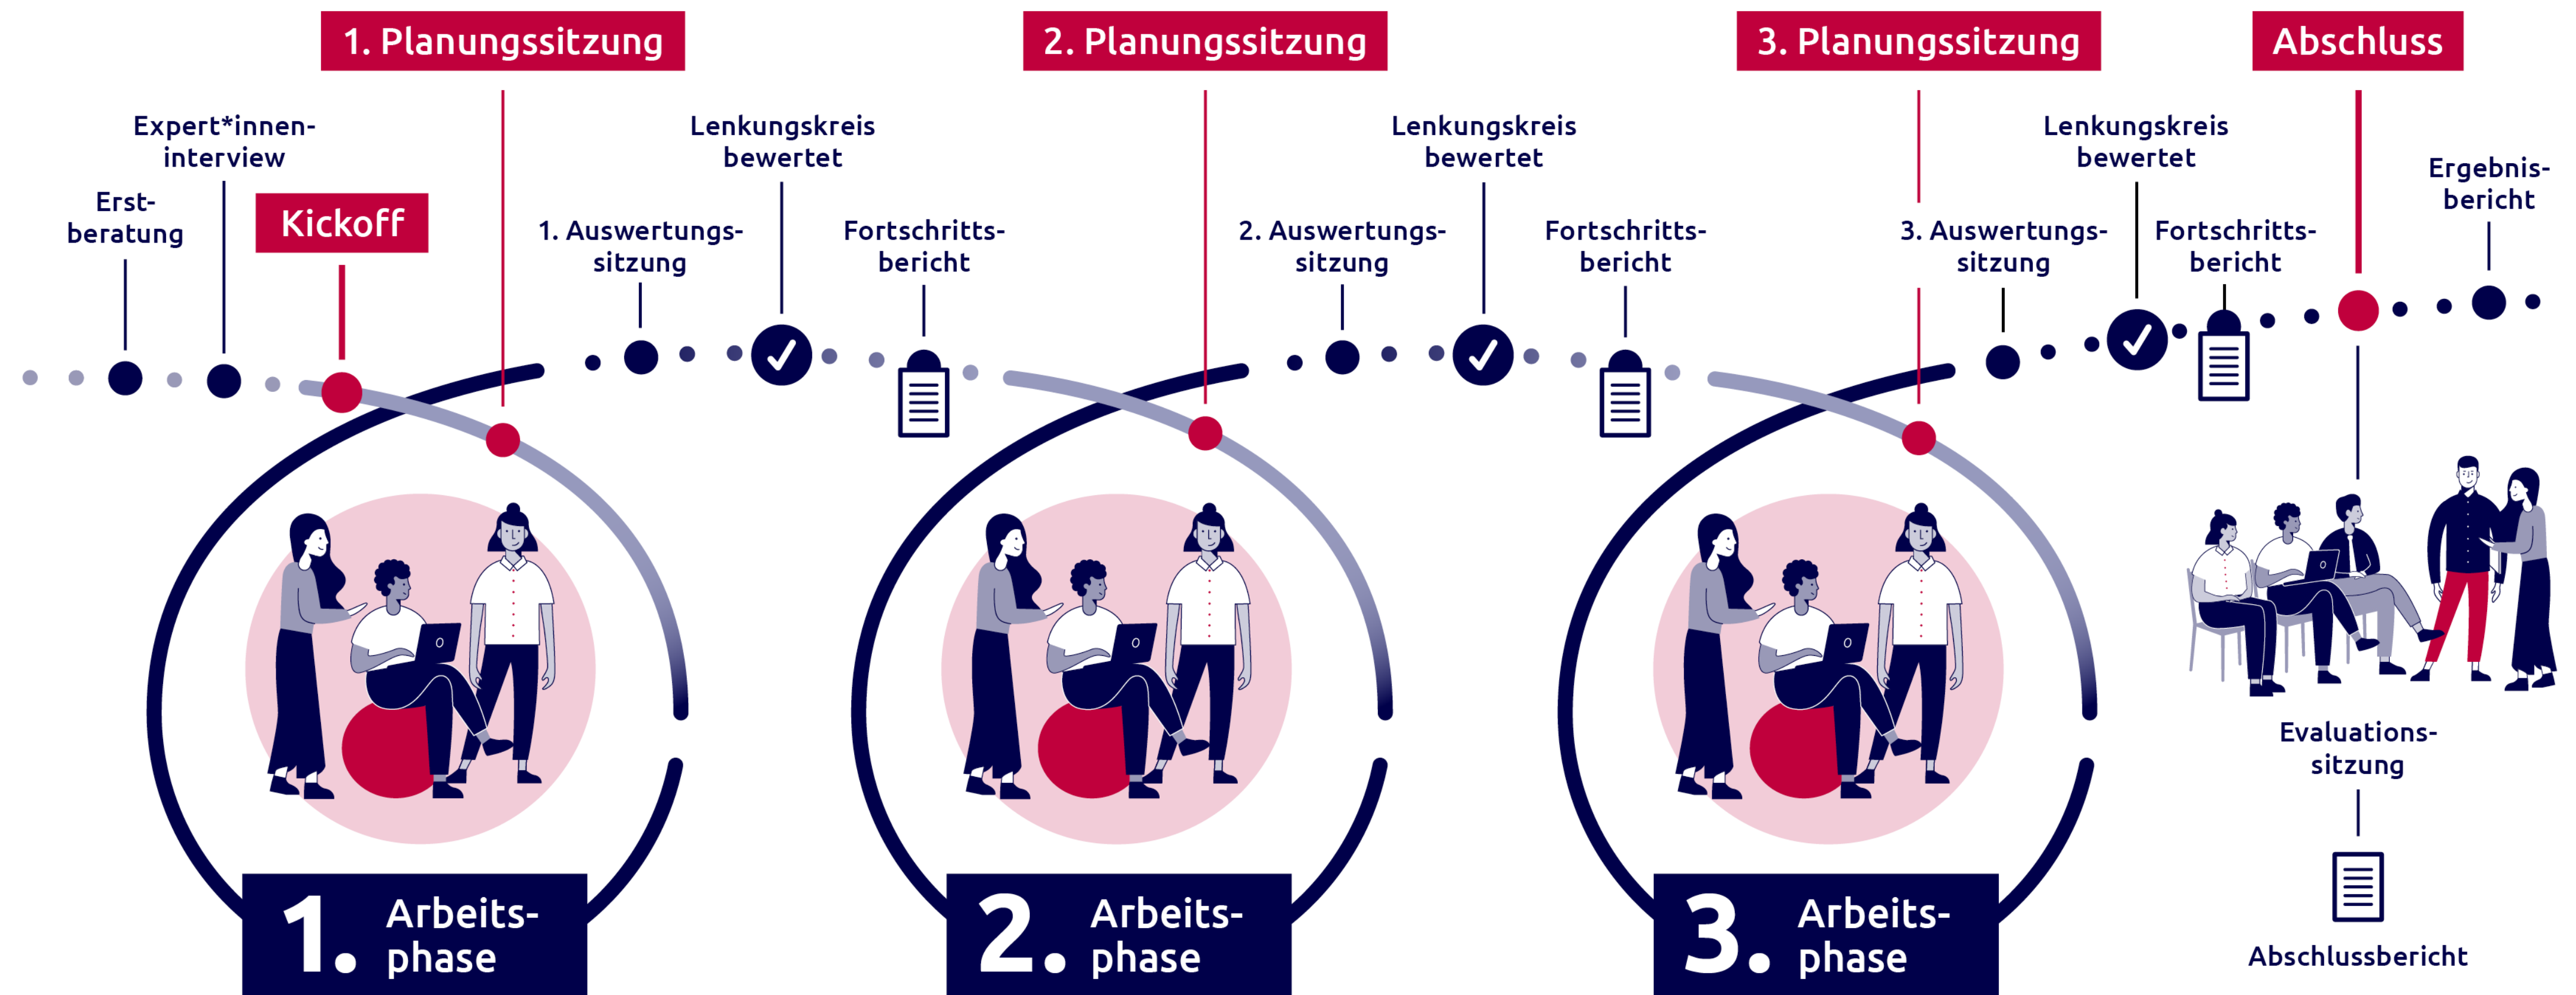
1. Planungssitzung

2. Planungssitzung

3. Planungssitzung

Abschluss

Expert*innen-interview

Erst-beratung

Kickoff

Lenkungskreis bewertet

1. Auswertungs-sitzung

Fortschritts-bericht

Lenkungskreis bewertet

2. Auswertungs-sitzung

Fortschritts-bericht

Lenkungskreis bewertet

3. Auswertungs-sitzung

Fortschritts-bericht

Ergebnis-bericht

Evaluations-sitzung

Abschlussbericht

1. Arbeits-phase

2. Arbeits-phase

3. Arbeits-phase